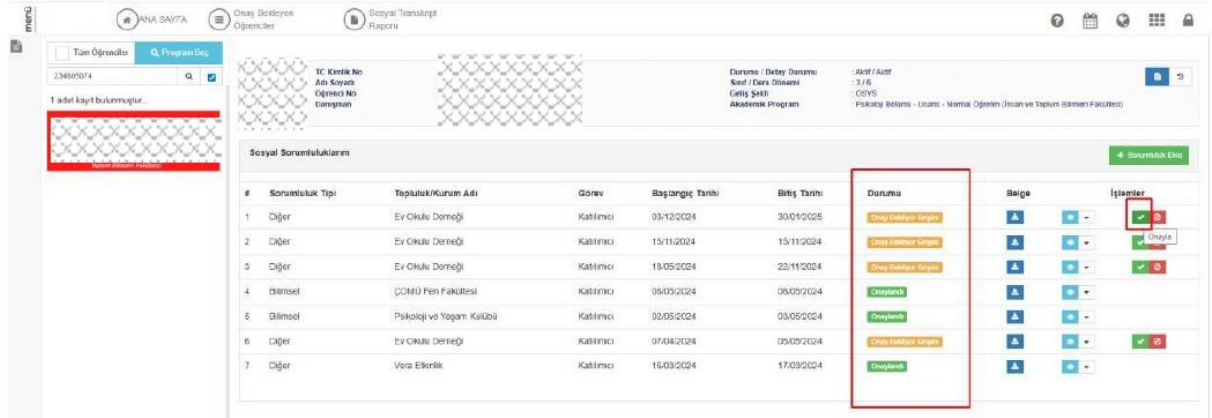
menü

ANA SAYFA

Onay Bekleyen Öğrenciler

Sosyal Transkript Raporu

Tüm Öğrenciler

Program Seç

234865074

1 adet kayıt bulunmuştur.

TC Kimlik No
Adı Soyadı
Öğrenci No
Danışman

Durumu / Detay Durumu
Sınıf / Ders Dönemi
Geliş Şekli
Akademik Program

: Aktif / Aktif
: 3 / 6
: OSYS
: Psikoloji Bölümü - Lisans - Normal Öğretim (İnsan ve Toplum Bilimleri Fakültesi)

Sosyal Sorumluluklarım

+ Sorumluluk Ekle

| # | Sorumluluk Tipi | Topluluk/Kurum Adı | Görev | Başlangıç Tarihi | Bitiş Tarihi | Durumu | Belge | İşlemler |
|---|---|---|---|---|---|---|---|---|
| 1 | Diğer | Ev Okulu Derneği | Katılımcı | 03/12/2024 | 30/01/2025 | Onay Bekliyor Girişte | | Onayla |
| 2 | Diğer | Ev Okulu Derneği | Katılımcı | 15/11/2024 | 15/11/2024 | Onay Bekliyor Girişte | | |
| 3 | Diğer | Ev Okulu Derneği | Katılımcı | 18/05/2024 | 22/11/2024 | Onay Bekliyor Girişte | | |
| 4 | Bilimsel | ÇOMÜ Fen Fakültesi | Katılımcı | 06/05/2024 | 06/05/2024 | Onaylandı | | |
| 5 | Bilimsel | Psikoloji ve Yaşam Kulübü | Katılımcı | 02/05/2024 | 03/05/2024 | Onaylandı | | |
| 6 | Diğer | Ev Okulu Derneği | Katılımcı | 07/04/2024 | 05/05/2024 | Onay Bekliyor Girişte | | |
| 7 | Diğer | Vera Etkinlik | Katılımcı | 16/03/2024 | 17/03/2024 | Onaylandı | | |